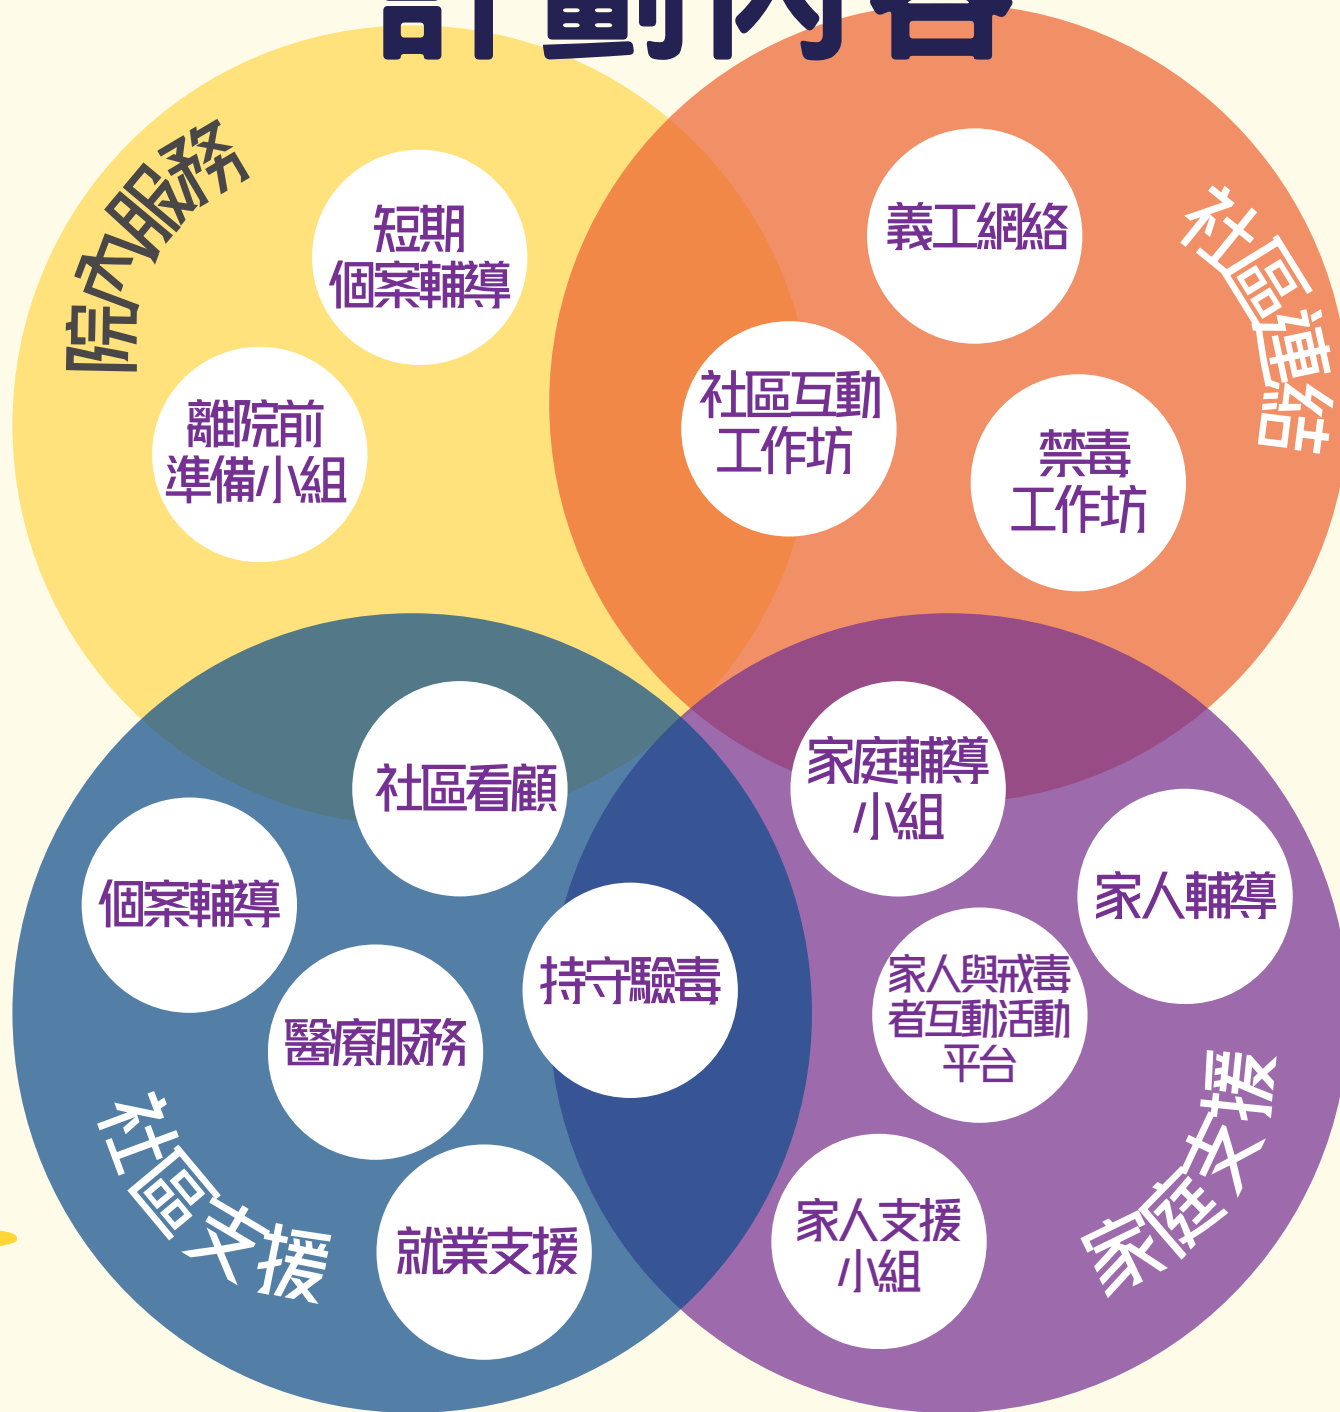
計劃內容

院內服務

短期
個案輔導

離院前
準備小組

社區連結

義工網絡

社區互動
工作坊

禁毒
工作坊

社區看顧

個案輔導

持守驗毒

醫療服務

就業支援

社區支援

家庭輔導
小組

家人輔導

家人與戒毒
者互動活動
平台

家人支援
小組

家庭支援